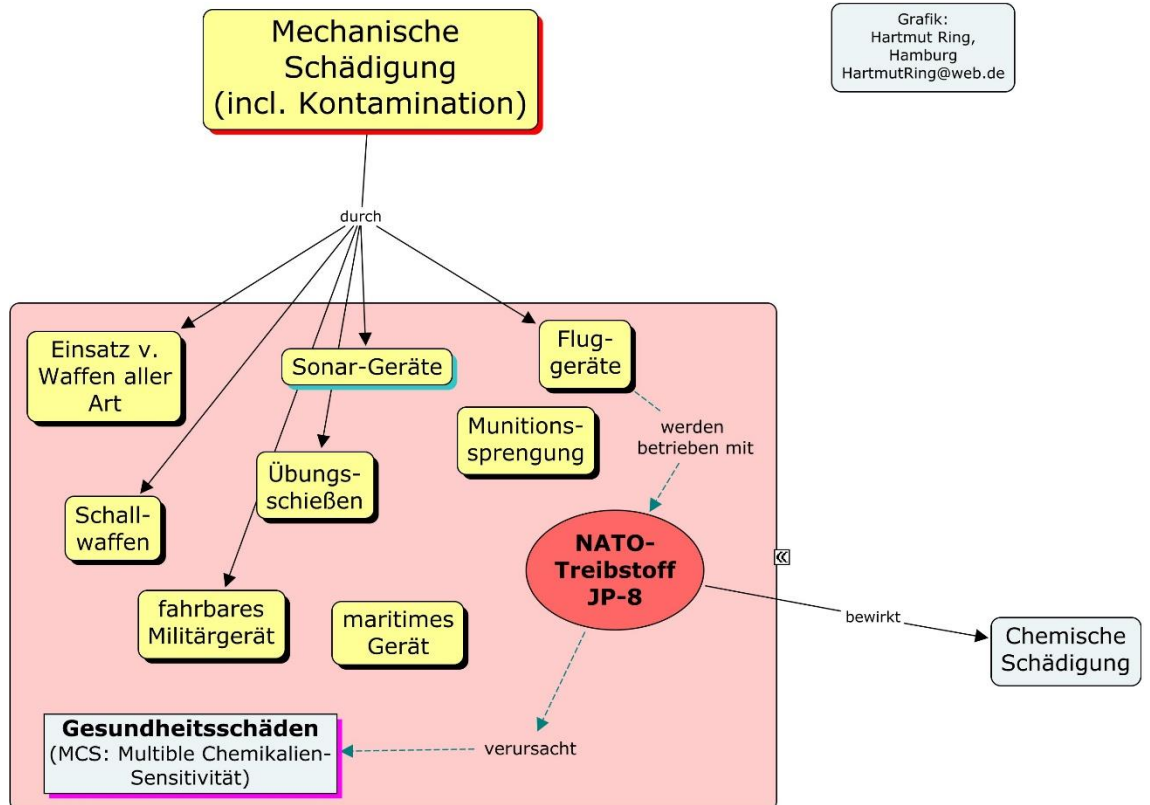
Mechanische Schädigung (incl. Kontamination)

Grafik: Hartmut Ring, Hamburg HartmutRing@web.de

durch

Einsatz v. Waffen aller Art

Sonar-Geräte

Flug-geräte

Munitions-sprengung

werden betrieben mit

Übungs-schießen

Schall-waffen

NATO-Treibstoff JP-8

«

fahrbares Militärgerät

maritimes Gerät

bewirkt

Chemische Schädigung

Gesundheitsschäden (MCS: Multible Chemikalien-Sensitivität)

verursacht